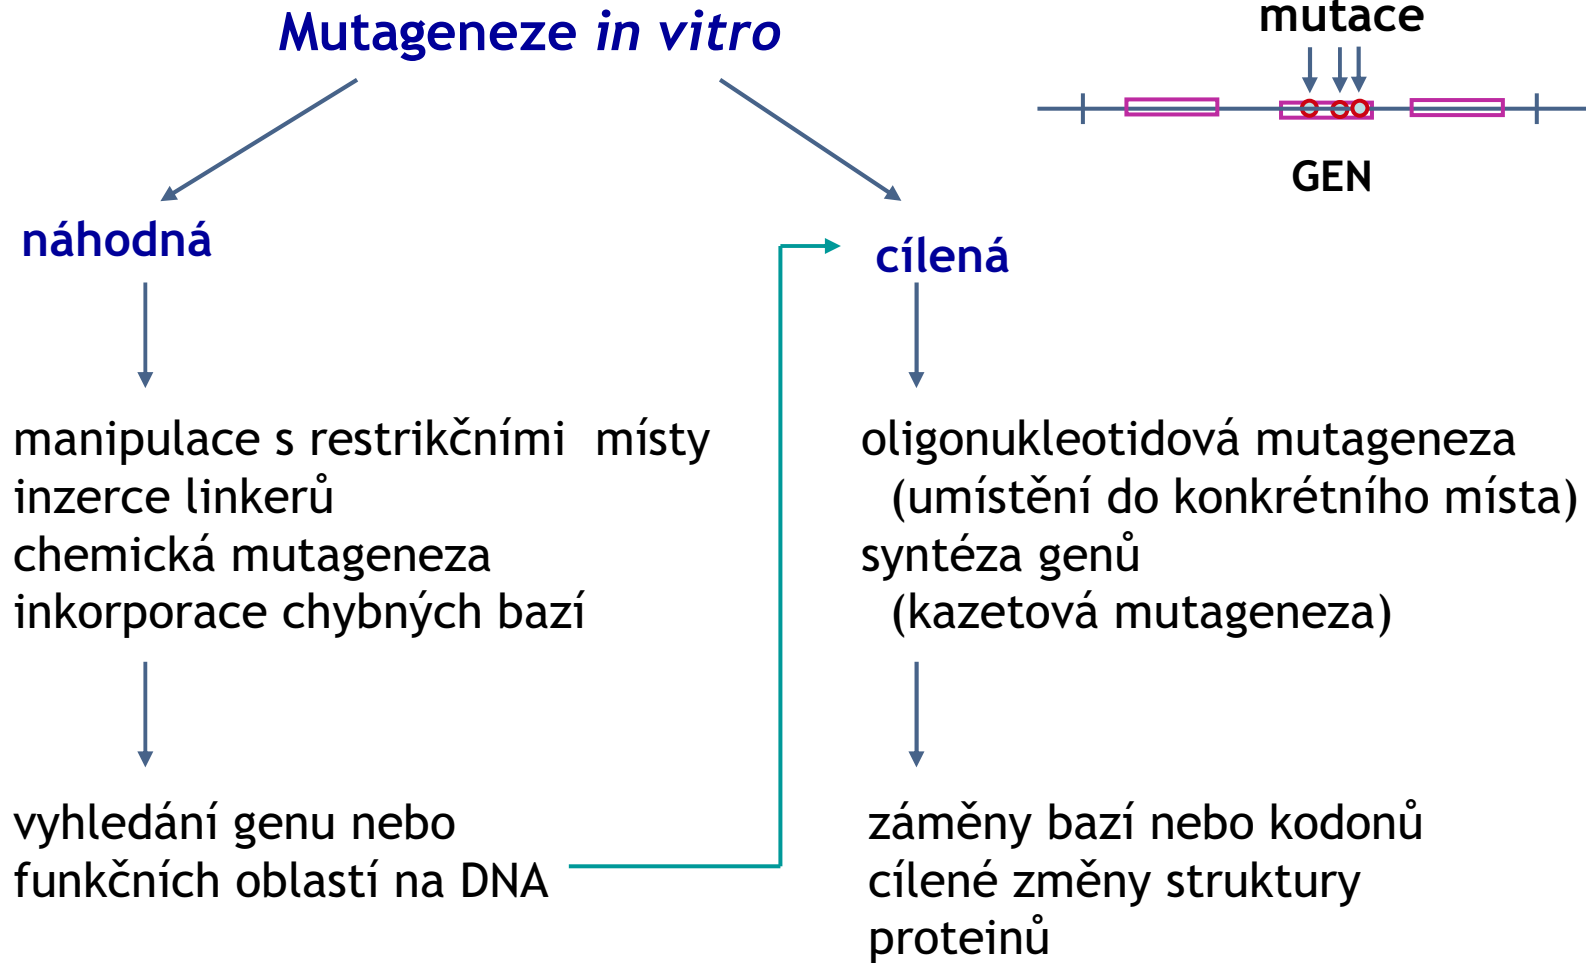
Mutageneze *in vitro*

mutace

GEN

náhodná

cílená

manipulace s restrikčními místy
inzerce linkerů
chemická mutageneza
inkorporace chybných bazí

oligonukleotidová mutageneza
(umístění do konkrétního místa)
syntéza genů
(kazetová mutageneza)

vyhledání genu nebo funkčních oblastí na DNA

záměny bazí nebo kodonů
cílené změny struktury proteinů